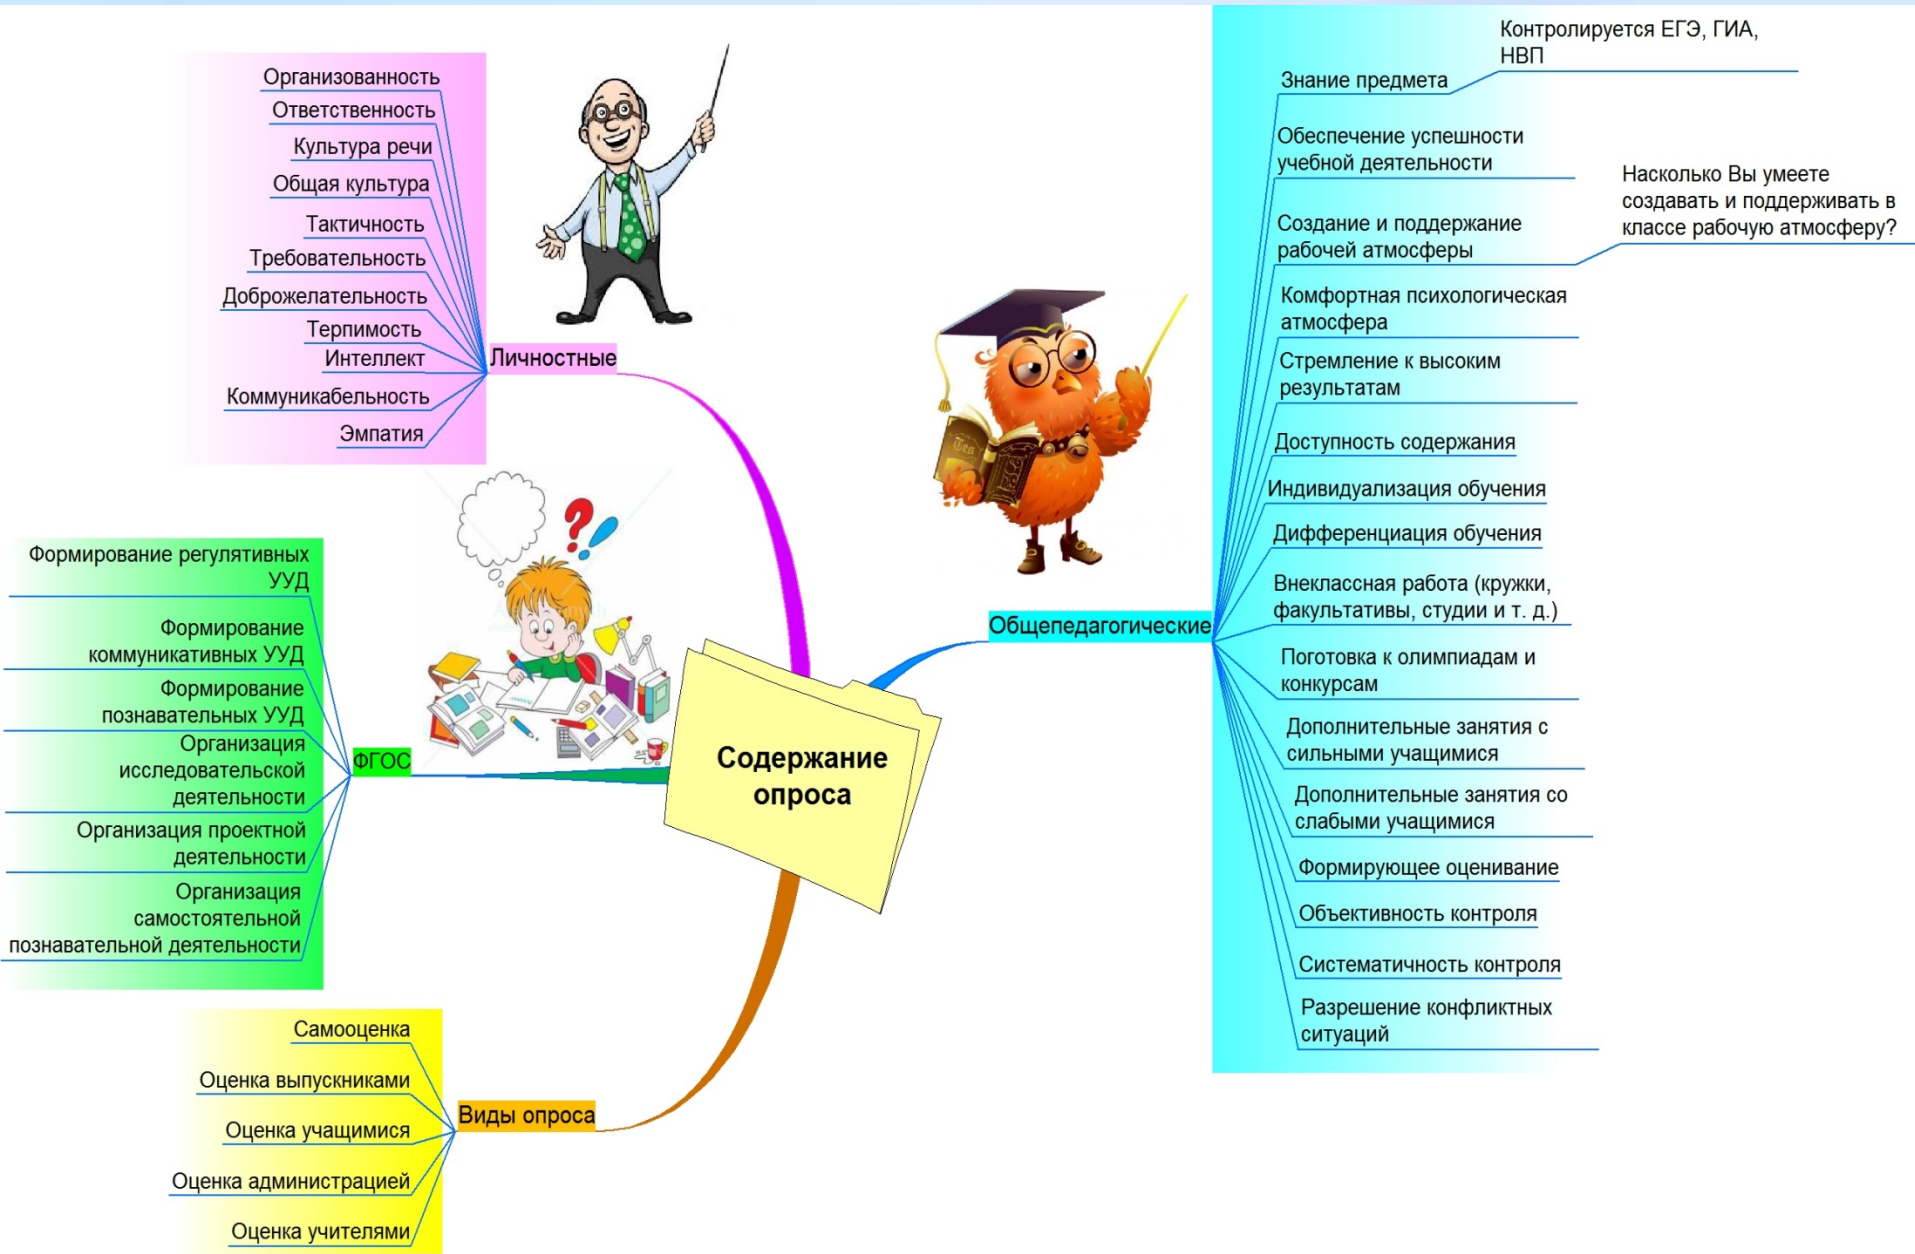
Содержание опроса

Личностные
Организованность
Ответственность
Культура речи
Общая культура
Тактичность
Требовательность
Доброжелательность
Терпимость
Интеллект
Коммуникабельность
Эмпатия

ФГОС
Формирование регулятивных УУД
Формирование коммуникативных УУД
Формирование познавательных УУД
Организация исследовательской деятельности
Организация проектной деятельности
Организация самостоятельной познавательной деятельности

Виды опроса
Самооценка
Оценка выпускниками
Оценка учащимися
Оценка администрацией
Оценка учителями

Общепедагогические
Знание предмета
Контролируется ЕГЭ, ГИА, НВП
Обеспечение успешности учебной деятельности
Создание и поддержание рабочей атмосферы
Насколько Вы умеете создавать и поддерживать в классе рабочую атмосферу?
Комфортная психологическая атмосфера
Стремление к высоким результатам
Доступность содержания
Индивидуализация обучения
Дифференциация обучения
Внеклассная работа (кружки, факультативы, студии и т. д.)
Поготовка к олимпиадам и конкурсам
Дополнительные занятия с сильными учащимися
Дополнительные занятия со слабыми учащимися
Формирующее оценивание
Объективность контроля
Систематичность контроля
Разрешение конфликтных ситуаций